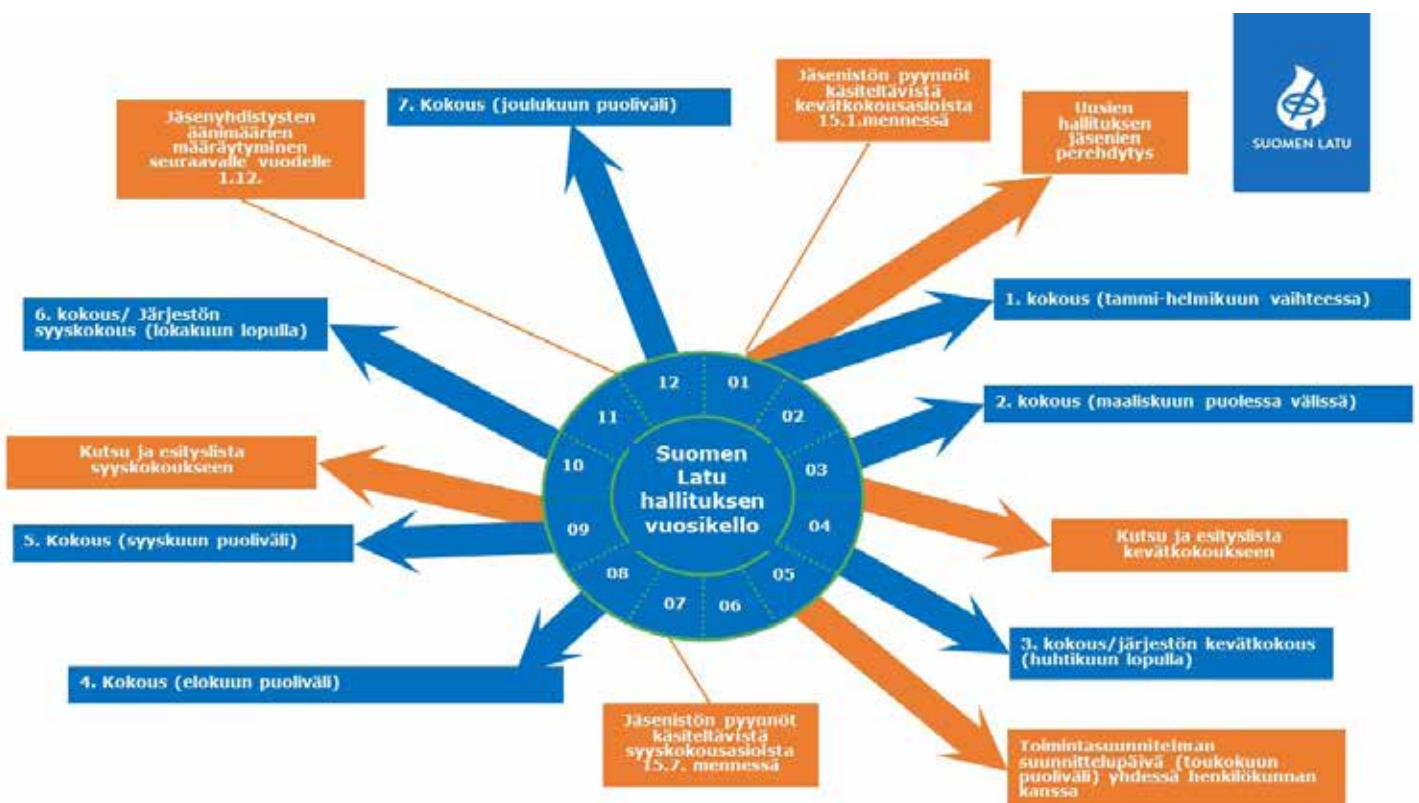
Jäsenyhdistysten äänimäärien määräytyminen seuraavalle vuodelle 1.12.

7. Kokous (joulukuun puoliväli)

Jäsenistön pyynnöt käsiteltävistä kevätkokousasioista 15.1.mennessä

Uusien hallituksen jäsenien perehdytys

SUOMEN LATU

1. kokous (tammi-helmikuun vaihteessa)

6. kokous/ Järjestön syyskokous (lokakuun lopulla)

2. kokous (maaliskuun puolessa välissä)

Kutsu ja esityslista syyskokoukseen

Suomen Latu hallituksen vuosikello

12
01
02
03
04
05
06
07
08
09
10
11

5. Kokous (syyskuun puoliväli)

Kutsu ja esityslista kevätkokoukseen

3. kokous/järjestön kevätkokous (huhtikuun lopulla)

4. Kokous (elokuun puoliväli)

Jäsenistön pyynnöt käsiteltävistä syyskokousasioista 15.7. mennessä

Toimintasuunnitelman suunnittelupäivä (toukokuun puoliväli) yhdessä henkilökunnan kanssa